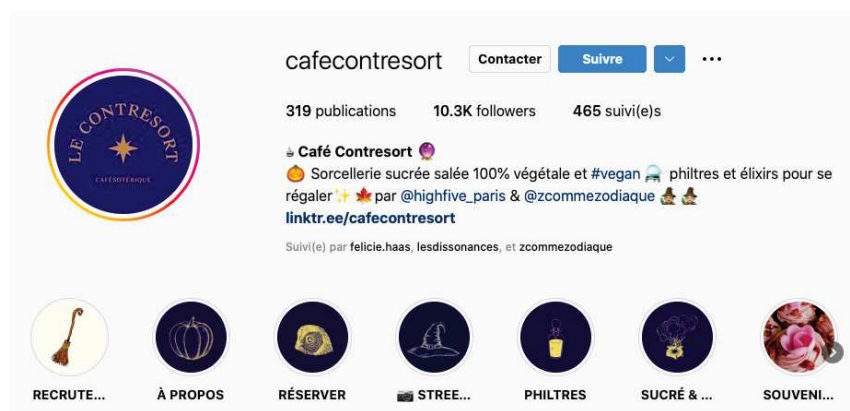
LE CONTRESORT
CAFÉSOTÉRIQUE

cafecontresort
Contacter
Suivre
...

319 publications
10.3K followers
465 suivi(e)s

☕ Café Contresort 🔮
🎃 Sorcellerie sucrée salée 100% végétale et #vegan 🚞 philtres et élixirs pour se régaler✨🍁 par @highfive_paris & @zcommezodiaque 🧙🏾 🧙🏽
linktr.ee/cafecontresort

Suivi(e) par felicie.haas, lesdissonances, et zcommezodiaque

RECRUTE...
À PROPOS
RÉSERVER
📷 STREE...
PHILTRES
SUCRÉ & ...
SOUVENI...